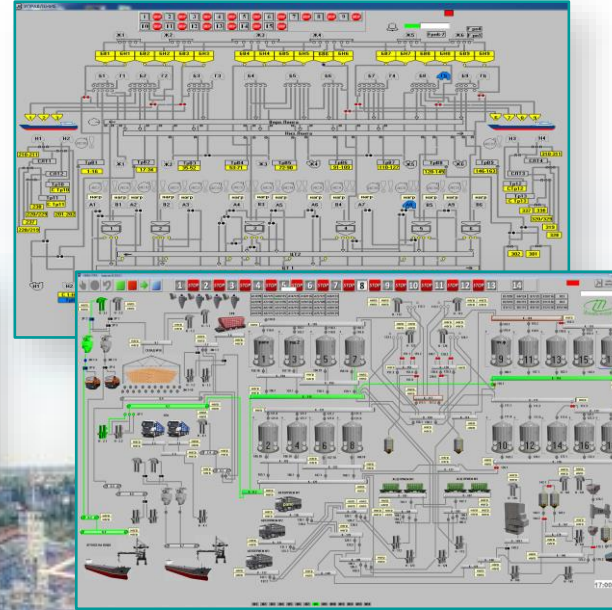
STOP STOP STOP STOP STOP STOP STOP

K1 K2 K3 K4 K5 K6 K7

S1 S2 S3 S4 S5 S6 S7 S8

Верх банка
Низ банка

H1 H2 H3 H4

Тр01 Тр02 Тр03 Тр04 Тр05 Тр06 Тр07 Тр08 Тр09

1 2 3 4 5 6

BT 1 BT 2

1 2 3 STOP 4 STOP 5 STOP 6 STOP 7 STOP 8 9 STOP 10 STOP 11 STOP 12 STOP 13 14

1 3 5 7 9 11 13 15

2 4 6 8 10 12 14 16

17:00